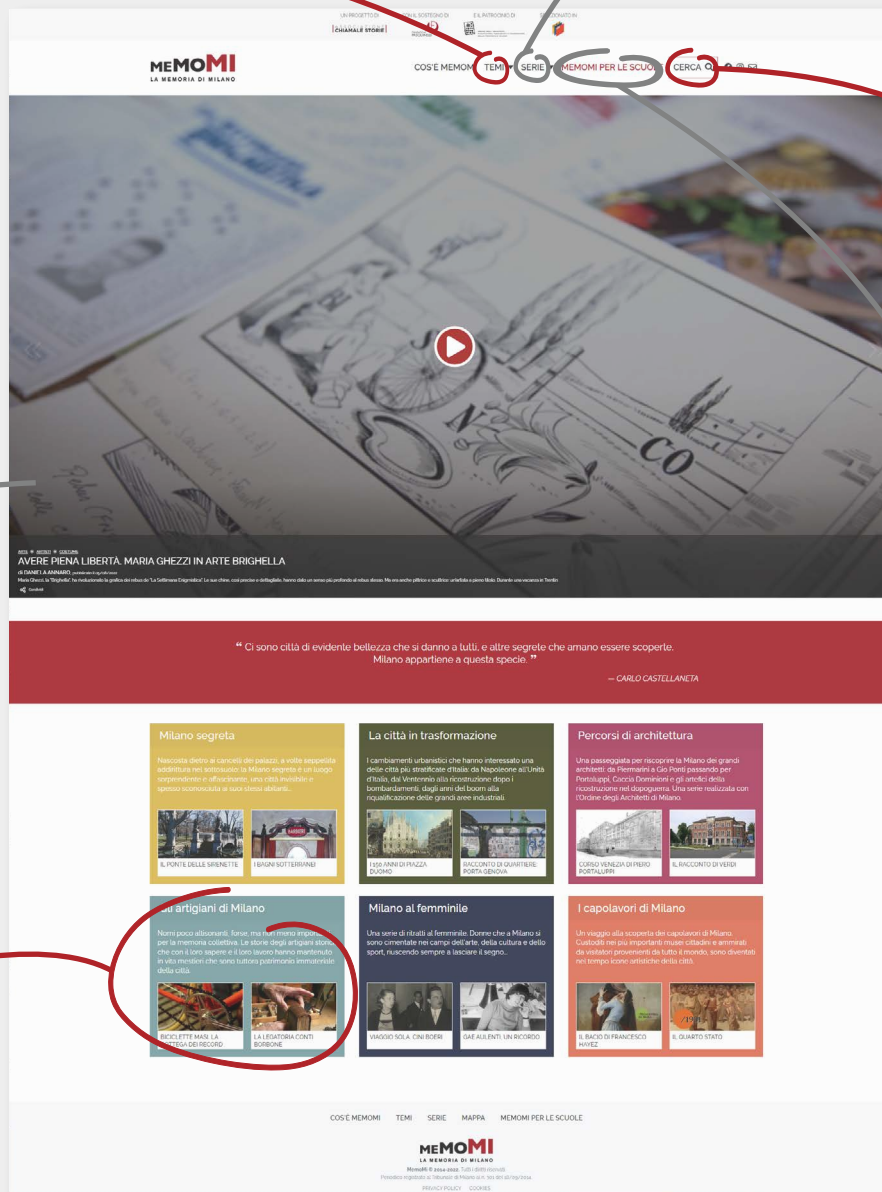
UN PROGETTO DI CON IL SOSTEGNO DI CON IL PATROCINIO DI SEGNALATO IN

CHIAMALE STORIE

MEMOMI
LA MEMORIA DI MILANO

COS'È MEMOMI TEMI SERIE MEMOMI PER LE SCUOLE CERCA

AVERE PIENA LIBERTÀ. MARIA GHEZZI IN ARTE BRIGHELLA

DI DANIELA ANNARO

Maria Ghezzi, la "Brighella", ha rivoluzionato la grafica dei rebus de "La Settimana Enigmistica". Le sue chine, così precise e dettagliate, hanno dato un senso più profondo al rebus stesso. Ma era anche pittrice e scultrice: un'artista a pieno titolo. Durante una vacanza in Trentin

“ Ci sono città di evidente bellezza che si danno a tutti, e altre segrete che amano essere scoperte. Milano appartiene a questa specie. ”

— CARLO CASTELLANETA

Milano segreta

Nascosta dietro ai cancelli dei palazzi, a volte seppellita addirittura nel sottosuolo: la Milano segreta è un luogo sorprendente e affascinante, una città invisibile e spesso sconosciuta ai suoi stessi abitanti...

IL PONTE DELLE SIRENETTE

I BAGNI SOTTERRANEI

La città in trasformazione

I cambiamenti urbanistici che hanno interessato una delle città più stratificate d'Italia: da Napoleone all'Unità d'Italia, dal Ventennio alla ricostruzione dopo i bombardamenti, dagli anni del boom alla riqualificazione delle grandi aree industriali.

I 150 ANNI DI PIAZZA DUOMO

RACCONTO DI QUARTIERE: PORTA GENOVA

Percorsi di architettura

Una passeggiata per riscoprire la Milano dei grandi architetti: da Piermarini a Gio Ponti passando per Portaluppi, Caccia Dominioni e gli artefici della ricostruzione nel dopoguerra. Una serie realizzata con l'Ordine degli Architetti di Milano.

CORSO VENEZIA DI PIERO PORTALUPPI

IL RACCONTO DI VERDI

Gli artigiani di Milano

Nomi poco altisonanti, forse, ma non meno importanti per la memoria collettiva. Le storie degli artigiani storici che con il loro sapere e il loro lavoro hanno mantenuto in vita mestieri che sono tuttora patrimonio immateriale della città.

BICICLETTE MARI. LA BOTTEGA DEI RECORD

LA LEGATORIA CONTI BORBONE

Milano al femminile

Una serie di ritratti al femminile. Donne che a Milano si sono cimentate nei campi dell'arte, della cultura e dello sport, riuscendo sempre a lasciare il segno...

VIAGGIO SOLA. CINI BOERI

GAE AULENTI. UN RICORDO

I capolavori di Milano

Un viaggio alla scoperta dei capolavori di Milano. Custoditi nei più importanti musei cittadini e ammirati da visitatori provenienti da tutto il mondo, sono diventati nel tempo icone artistiche della città.

IL BACIO DI FRANCESCO HAYEZ

IL QUARTO STATO

COS'È MEMOMI TEMI SERIE MAPPA MEMOMI PER LE SCUOLE

MEMOMI
LA MEMORIA DI MILANO

MemoMi © 2014-2022. Tutti i diritti riservati
Periodico registrato al Tribunale di Milano al n. 301 del 26/09/2014

PRIVACY POLICY COOKIES